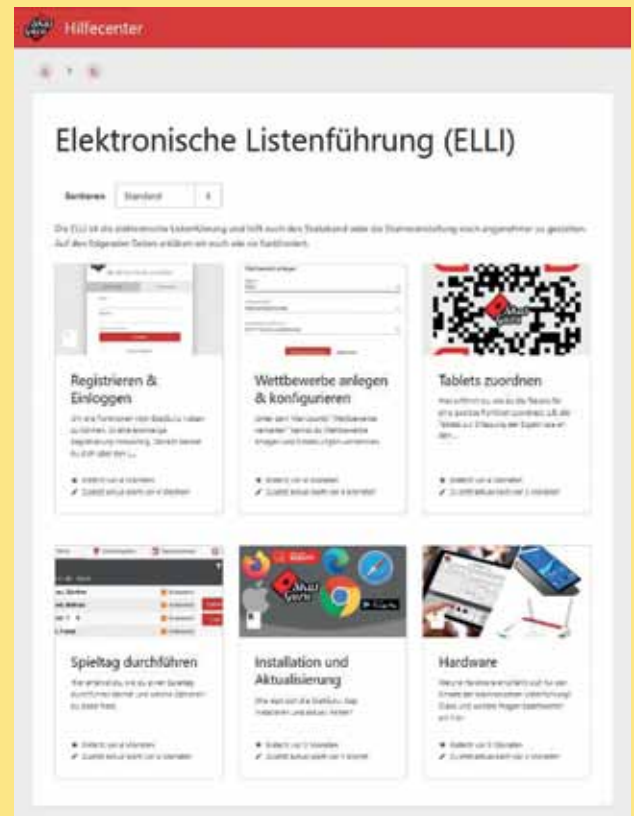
Hilfecenter

Elektronische Listenführung (ELLI)

Sortieren Standard

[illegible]

Registrieren & Einloggen

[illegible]

Wettbewerbe anlegen & konfigurieren

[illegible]

Tablets zuordnen

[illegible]

Spieltag durchführen

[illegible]

Installation und Aktualisierung

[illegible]

Hardware

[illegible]